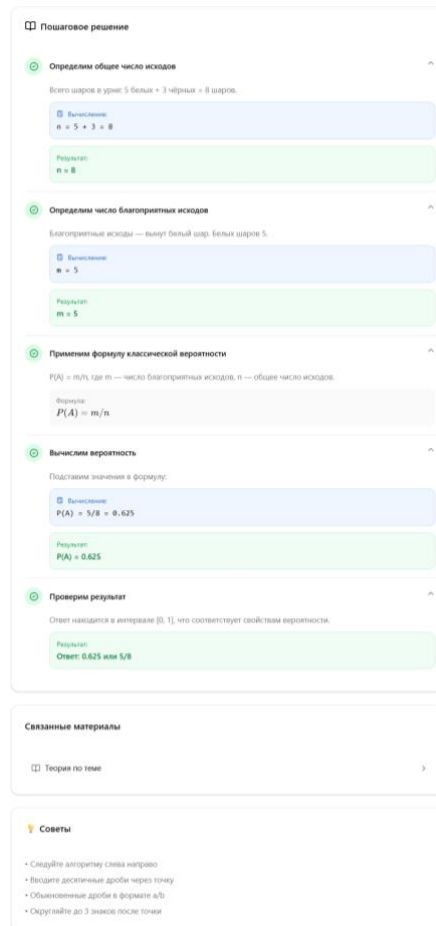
Пошаговое решение

Определим общее число исходов

Всего шаров в урне: 5 белых + 3 чёрных = 8 шаров.

Вычисление:
n = 5 + 3 = 8

Результат:
n = 8

Определим число благоприятных исходов

Благоприятные исходы — вынут белый шар. Белых шаров 5.

Вычисление:
m = 5

Результат:
m = 5

Применим формулу классической вероятности

P(A) = m/n, где m — число благоприятных исходов, n — общее число исходов.

Формула:
$P(A) = m/n$

Вычислим вероятность

Подставим значения в формулу:

Вычисление:
P(A) = 5/8 = 0.625

Результат:
P(A) = 0.625

Проверим результат

Ответ находится в интервале [0, 1], что соответствует свойствам вероятности.

Результат:
Ответ: 0.625 или 5/8

Связанные материалы

Теория по теме

Советы

• Следуйте алгоритму слева направо
• Вводите десятичные дроби через точку
• Обыкновенные дроби в формате a/b
• Округляйте до 3 знаков после точки